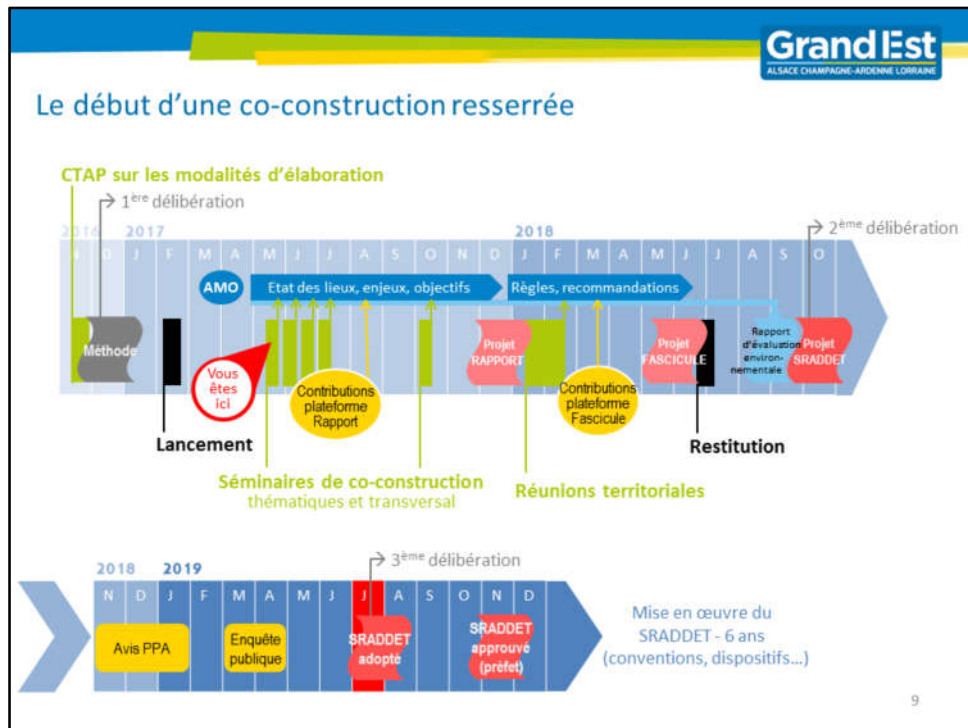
Grand Est
ALSACE CHAMPAGNE-ARDENNE LORRAINE

Le début d'une co-construction resserrée

CTAP sur les modalités d'élaboration

→ 1ère délibération

2016 N D 2017 J F M A M J J A S O N D 2018 J F M A M J J A S O

→ 2ème délibération

AMO

Etat des lieux, enjeux, objectifs

Règles, recommandations

Méthode

Vous êtes ici

Contributions plateforme Rapport

Projet RAPPORT

Contributions plateforme Fascicule

Projet FASCICULE

Rapport d'évaluation environnementale

Projet SRADDET

Lancement

Restitution

Séminaires de co-construction thématiques et transversal

Réunions territoriales

→ 3ème délibération

2018 N D 2019 J F M A M J J A S O N D

Avis PPA

Enquête publique

SRADDET adopté

SRADDET approuvé (préfet)

Mise en œuvre du SRADDET - 6 ans (conventions, dispositifs...)

9